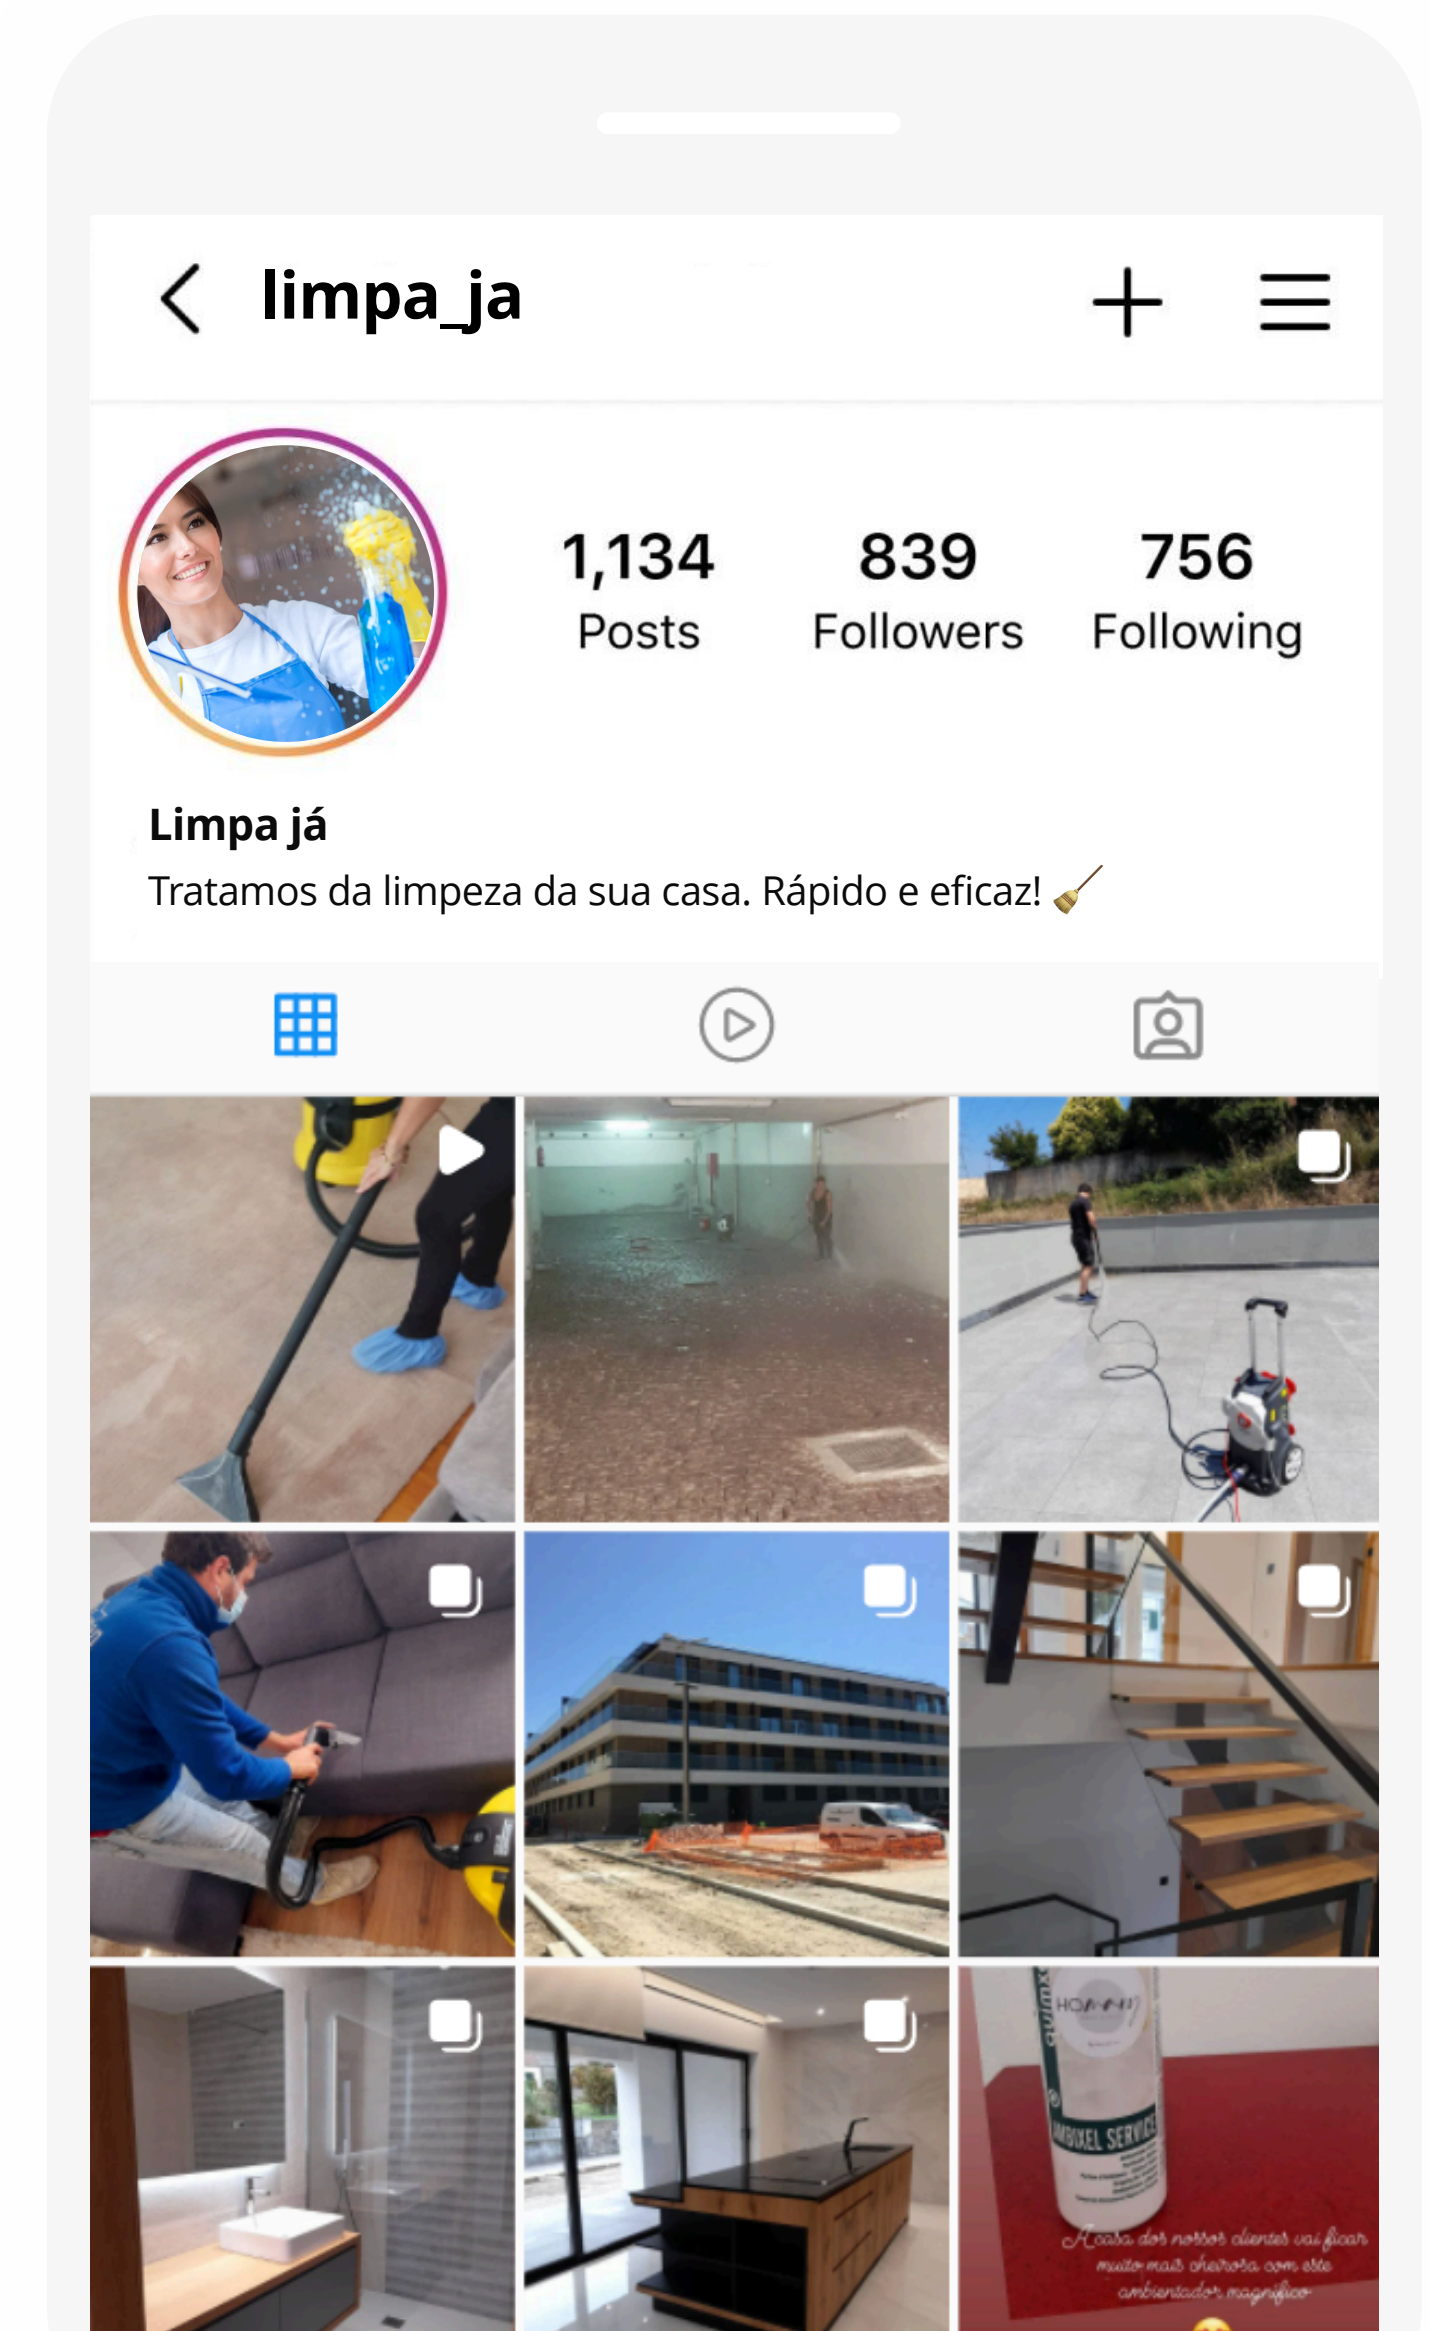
limpa_ja

1,134
Posts

839
Followers

756
Following

Limpa já
Tratamos da limpeza da sua casa. Rápido e eficaz! 🧹

A casa dos nossos clientes vai ficar muito mais cheirosa com este ambientador magnífico